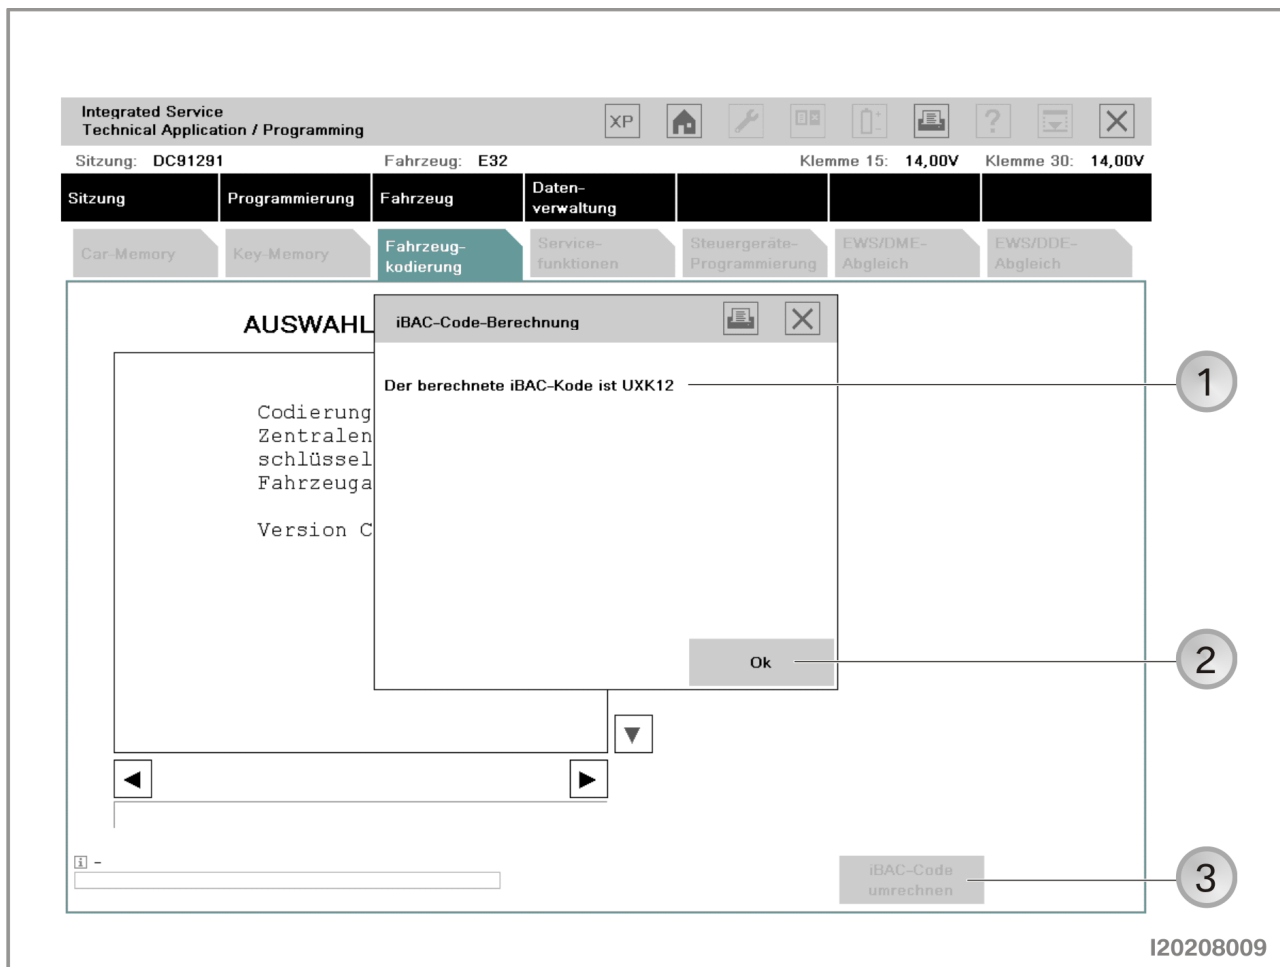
Integrated Service
Technical Application / Programming

XP

?

Sitzung: DC91291 Fahrzeug: E32 Klemme 15: 14,00V Klemme 30: 14,00V

Sitzung
Programmierung
Fahrzeug
Daten-verwaltung

Car-Memory
Key-Memory
Fahrzeug-kodierung
Service-funktionen
Steuergeräte-Programmierung
EWS/DME-Abgleich
EWS/DDE-Abgleich

AUSWAHL

Codierung
Zentralen
schlüssel
Fahrzeuga

Version C

iBAC-Code-Berechnung

Der berechnete iBAC-Kode ist UXK12

Ok

i -

iBAC-Code umrechnen

1
2
3

I20208009